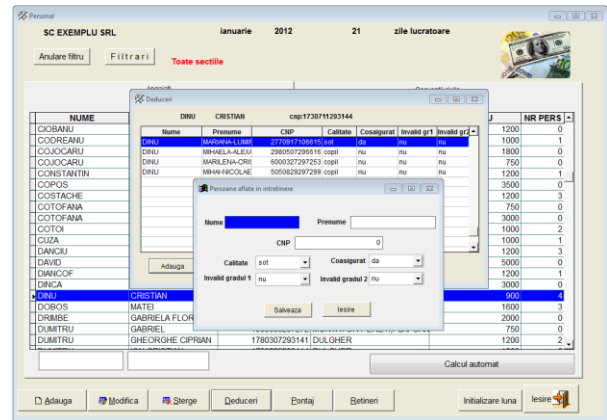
Personal

SC EXEMPLU SRL ianuarie 2012 21 zile lucratoare

Anulare filtru Filtrari Toate sectiile

Deduceri

DINU CRISTIAN cnp:1730711293144

| Nume | Prenume | CNP | Calitate | Cosigurat | Invalid gr1 | Invalid gr2 |
|---|---|---|---|---|---|---|
| DINU | MARIANA-LUMI | 2770917106615 | sot | da | nu | nu |
| DINU | MIHAELA-ALEX | 2980507296616 | copil | nu | nu | nu |
| DINU | MARILENA-CRI | 6000327297253 | copil | nu | nu | nu |
| DINU | MIHAI-NICOLAE | 5050829297299 | copil | nu | nu | nu |

Persoane aflate in intretinere

Nume Prenume

CNP 0

Calitate sot Coasigurat da

Invalid gradul 1 nu Invalid gradul 2 nu

Salveaza Iesire

Adauga

| NUME | | | NR PERS |
|---|---|---|---|
| CIOBANU | | 1200 | 0 |
| CODREANU | | 1000 | 1 |
| COJOCARU | | 1800 | 0 |
| COJOCARU | | 750 | 0 |
| CONSTANTIN | | 1200 | 1 |
| COPOS | | 3500 | 0 |
| COSTACHE | | 1200 | 3 |
| COTOFANA | | 750 | 0 |
| COTOFANA | | 3000 | 0 |
| COTOI | | 1200 | 2 |
| CUZA | | 1000 | 1 |
| DANCIU | | 1200 | 3 |
| DAVID | | 5000 | 0 |
| DIANCOF | | 1200 | 1 |
| DINCA | | 3000 | 0 |
| DINU | CRISTIAN | 900 | 4 |
| DOBOS | MATEI | 1600 | 3 |
| DRIMBE | GABRIELA FLOR | 2000 | 0 |
| DUMITRU | GABRIEL | 750 | 0 |
| DUMITRU | GHEORGHE CIPRIAN 1780307293141 DULGHER | 1200 | 2 |

Calcul automat

Adauga Modifica Sterge Deduceri Pontaj Retineri Initializare luna Iesire